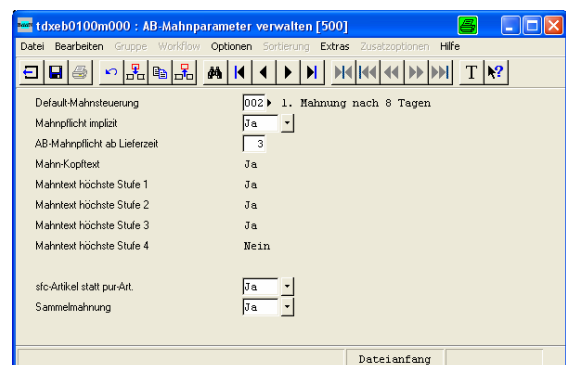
tdxeb0100m000 : AB-Mahnparameter verwalten [500]

Datei Bearbeiten Gruppe Workflow Optionen Sortierung Extras Zusatzoptionen Hilfe

T

Default-Mahnsteuerung 002 1. Mahnung nach 8 Tagen
Mahnpflicht implizit Ja
AB-Mahnpflicht ab Lieferzeit 3
Mahn-Kopftext Ja
Mahntext höchste Stufe 1 Ja
Mahntext höchste Stufe 2 Ja
Mahntext höchste Stufe 3 Ja
Mahntext höchste Stufe 4 Nein

sfc-Artikel statt pur-Art. Ja
Sammelmahnung Ja

Dateianfang